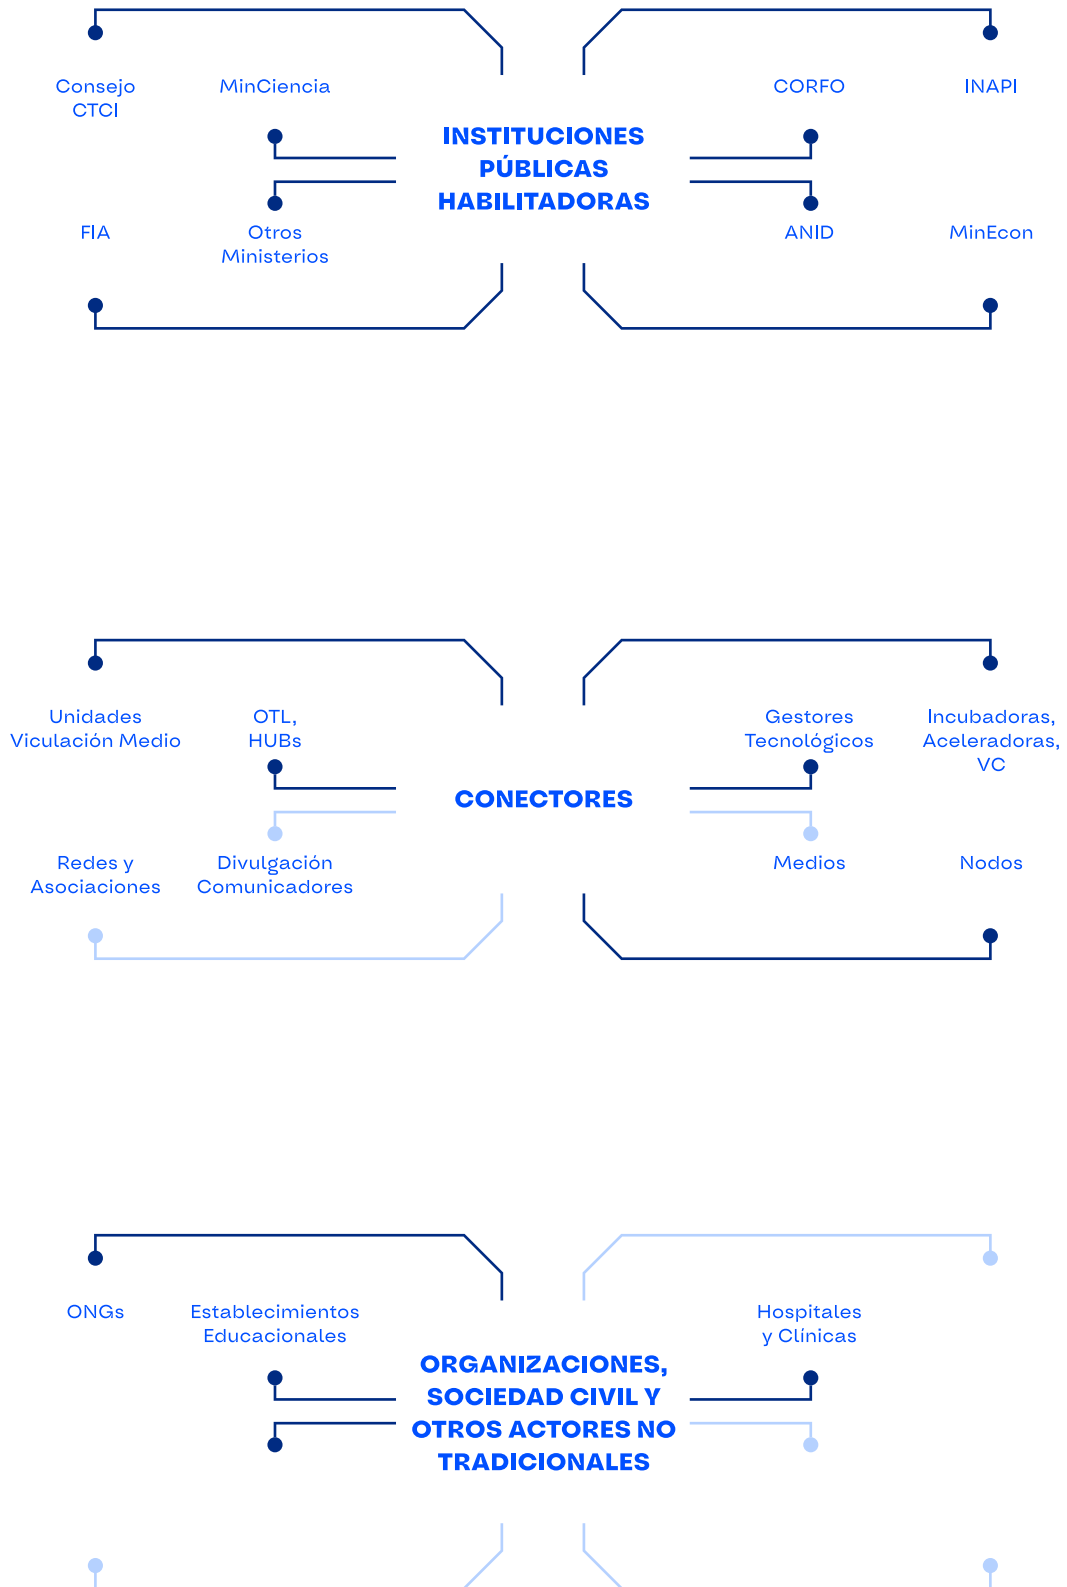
Consejo CTCI

MinCiencia

INSTITUCIONES PÚBLICAS HABILITADORAS

CORFO

INAPI

FIA

Otros Ministerios

ANID

MinEcon

Unidades Viculación Medio

OTL, HUBs

CONECTORES

Gestores Tecnológicos

Incubadoras, Aceleradoras, VC

Redes y Asociaciones

Divulgación Comunicadores

Medios

Nodos

ONGs

Establecimientos Educacionales

ORGANIZACIONES, SOCIEDAD CIVIL Y OTROS ACTORES NO TRADICIONALES

Hospitales y Clínicas